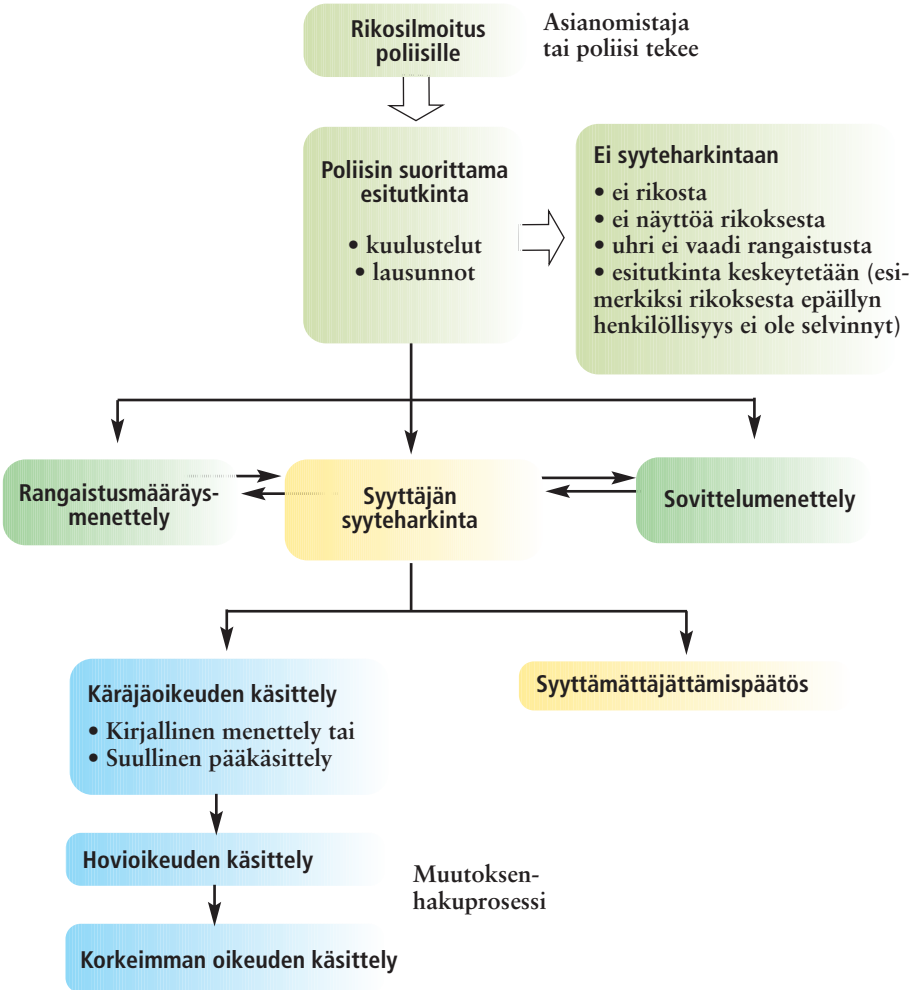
Rikosilmoitus poliisille

Asianomistaja tai poliisi tekee

Poliisin suorittama esitutkinta

• kuulustelut
• lausunnot

Ei syyteharkintaan

• ei rikosta
• ei näyttöä rikoksesta
• uhri ei vaadi rangaistusta
• esitutkinta keskeytetään (esimerkiksi rikoksesta epäillyn henkilöllisyys ei ole selvinnyt)

Rangaistusmääräysmenettely

Syyttäjän syyteharkinta

Sovittelumenettely

Käräjäoikeuden käsittely

• Kirjallinen menettely tai
• Suullinen pääkäsittely

Syyttämättäjättämispäätös

Hovioikeuden käsittely

Muutoksenhakuprosessi

Korkeimman oikeuden käsittely